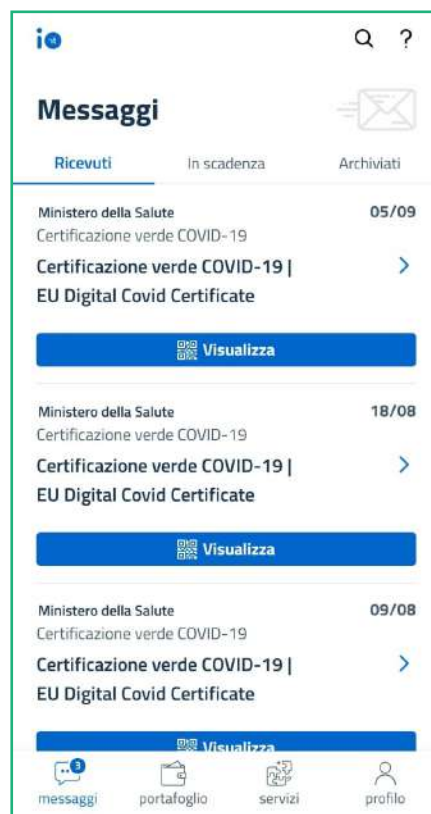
io

Q ?

Messaggi

Ricevuti In scadenza Archiviati

Ministero della Salute 05/09
Certificazione verde COVID-19
Certificazione verde COVID-19 | EU Digital Covid Certificate

Visualizza

Ministero della Salute 18/08
Certificazione verde COVID-19
Certificazione verde COVID-19 | EU Digital Covid Certificate

Visualizza

Ministero della Salute 09/08
Certificazione verde COVID-19
Certificazione verde COVID-19 | EU Digital Covid Certificate

Visualizza

3
messaggi portafoglio servizi profilo